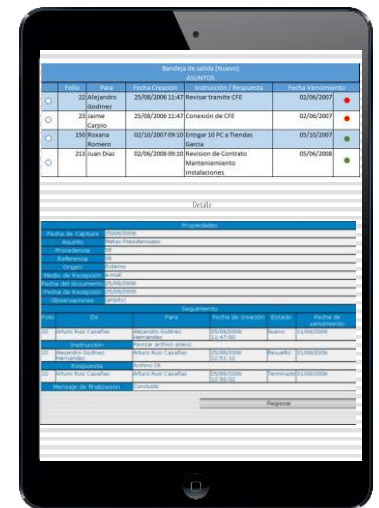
Bandeja de salida (Nuevo)
ASUNTOS

| | Folio | Para | Fecha Creación | Instrucción / Respuesta | Fecha Vencimiento | |
|---|---|---|---|---|---|---|
| ○ | 22 | Alejandro Godinez | 25/08/2006 11:47 | Revisar tramite CFE | 02/06/2007 | |
| ○ | 23 | Jaime Carpio | 25/08/2006 11:47 | Conexión de CFE | 02/06/2007 | |
| ○ | 150 | Roxana Romero | 02/10/2007 09:10 | Entrgar 10 PC a Tiendas Garcia | 05/10/2007 | |
| ○ | 213 | Juan Diaz | 02/06/2008 09:10 | Revision de Contrato Mantenimiento Instalaciones | 05/06/2008 | |

Detalle

Propiedades

| | |
|---|---|
| Fecha de Captura | 25/06/2006 |
| Asunto | Metas Presidenciales |
| Procedencia | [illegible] |
| Referencia | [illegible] |
| Origen | Externo |
| Medio de Recepción | E-mail |
| Fecha del documento | 25/06/2006 |
| Fecha de Recepción | 25/06/2006 |
| Observaciones | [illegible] |

Seguimiento

| Folio | De | Para | Fecha de creación | Estado | Fecha de vencimiento |
|---|---|---|---|---|---|
| 22 | Arturo Ruiz Casañas | Alejandro Godinez Hernandez | 25/06/2006 11:47:50 | Nuevo | 01/06/2006 |
| | Instrucción | Revisar archivo anexo | | | |
| 22 | Alejandro Godinez Hernandez | Arturo Ruiz Casañas | 25/06/2006 02:51:10 | Resuelto | 01/06/2006 |
| | Respuesta | Archivo Ok | | | |
| 22 | Arturo Ruiz Casañas | Arturo Ruiz Casañas | 25/06/2006 02:56:52 | Terminado | 01/06/2006 |
| | Mensaje de finalización | Concluido | | | |

Regresar